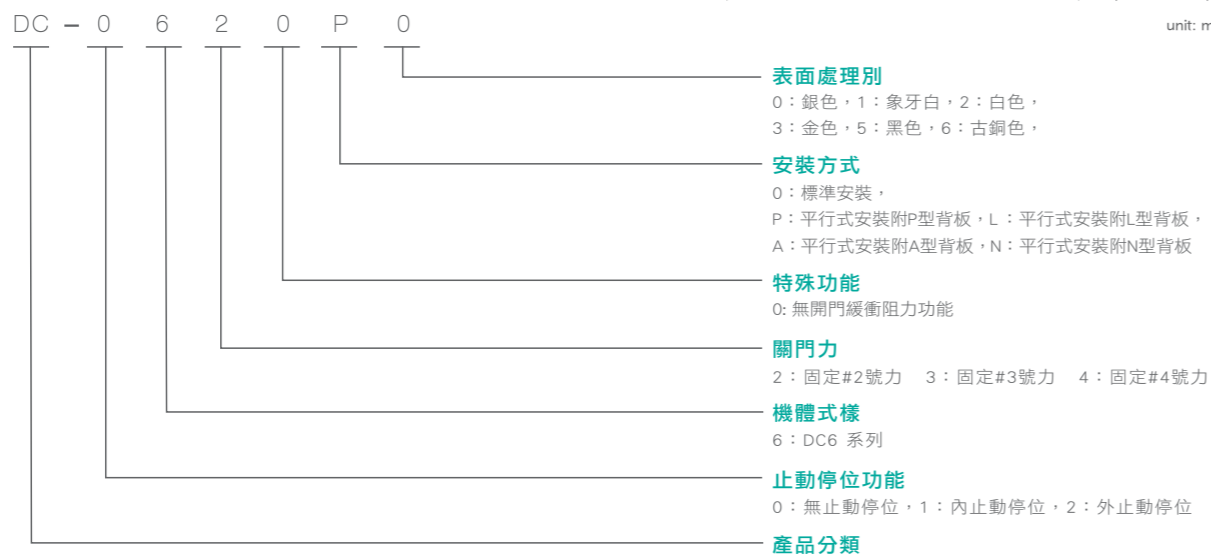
DC – 0 6 2 0 P 0

unit: m

表面處理別
0：銀色，1：象牙白，2：白色，
3：金色，5：黑色，6：古銅色，

安裝方式
0：標準安裝，
P：平行式安裝附P型背板，L ：平行式安裝附L型背板，
A：平行式安裝附A型背板，N：平行式安裝附N型背板

特殊功能
0: 無開門緩衝阻力功能

關門力
2：固定#2號力 3：固定#3號力 4：固定#4號力

機體式樣
6：DC6 系列

止動停位功能
0：無止動停位，1：內止動停位，2：外止動停位

產品分類